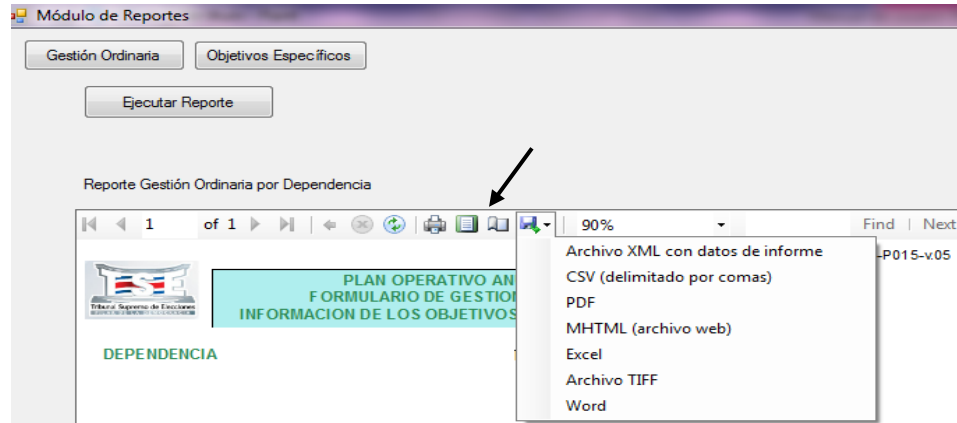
Módulo de Reportes

Gestión Ordinaria | Objetivos Específicos

Ejecutar Reporte

Reporte Gestión Ordinaria por Dependencia

1 of 1 | 90% | Find | Next

Archivo XML con datos de informe
CSV (delimitado por comas)
PDF
MHTML (archivo web)
Excel
Archivo TIFF
Word

TSE
Tribunal Supremo de Elecciones

PLAN OPERATIVO AN
FORMULARIO DE GESTION
INFORMACION DE LOS OBJETIVOS

P015-v.05

DEPENDENCIA